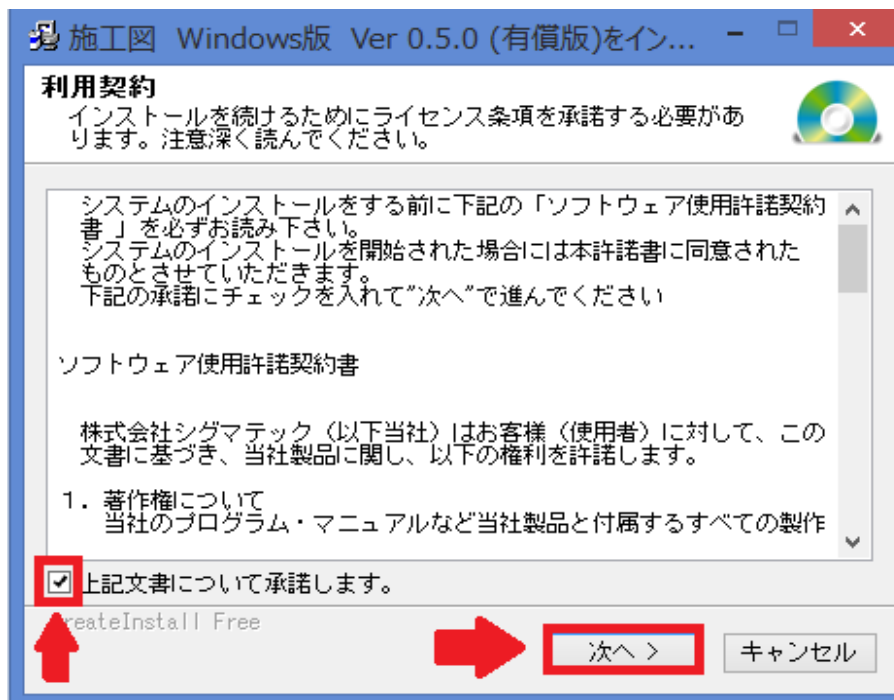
施工図 Windows版 Ver 0.5.0 (有償版)をイン...

利用契約
インストールを続けるためにライセンス条項を承諾する必要があります。注意深く読んでください。

システムのインストールをする前に下記の「ソフトウェア使用許諾契約書 」を必ずお読み下さい。
システムのインストールを開始された場合には本許諾書に同意されたものとさせていただきます。
下記の承諾にチェックを入れて"次へ"で進んでください

ソフトウェア使用許諾契約書

株式会社シグマテック（以下当社）はお客様（使用者）に対して、この文書に基づき、当社製品に関し、以下の権利を許諾します。

1．著作権について
当社のプログラム・マニュアルなど当社製品と付属するすべての製作

上記文書について承諾します。

reateInstall Free

次へ >

キャンセル